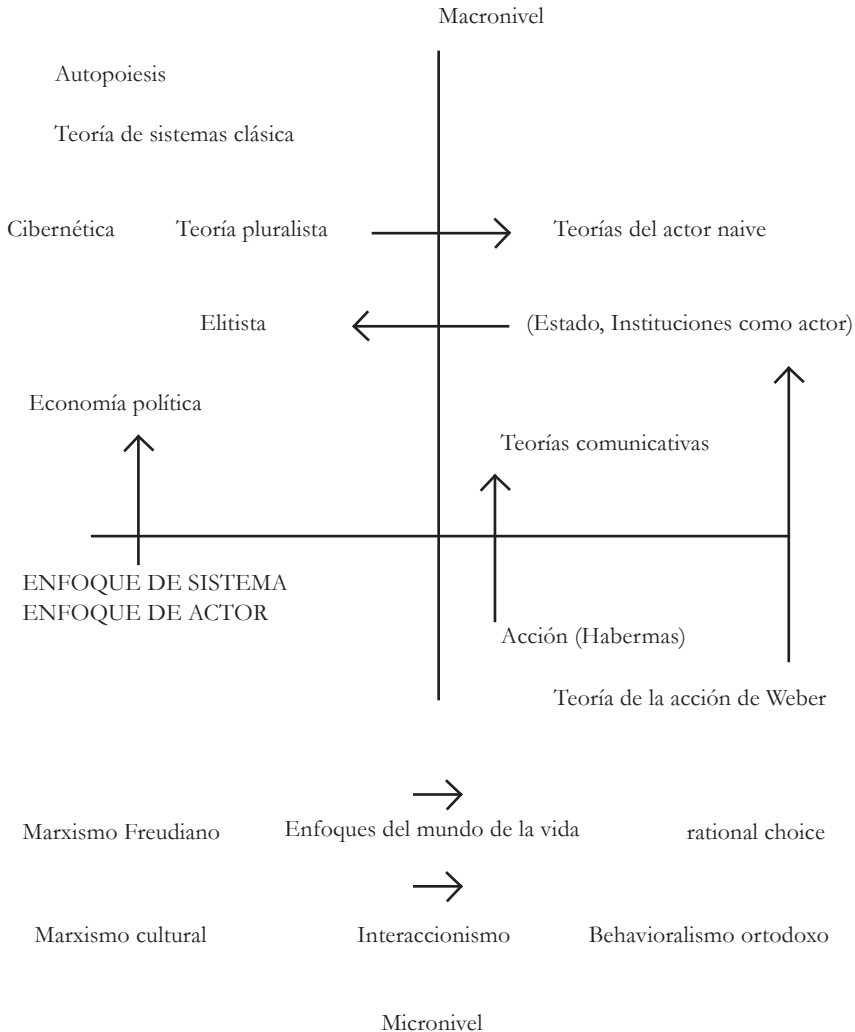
Macronivel

Autopoiesis

Teoría de sistemas clásica

Cibernética

Teoría pluralista

Teorías del actor naive

Elitista

(Estado, Instituciones como actor)

Economía política

Teorías comunicativas

ENFOQUE DE SISTEMA
ENFOQUE DE ACTOR

Acción (Habermas)

Teoría de la acción de Weber

Marxismo Freudiano

Enfoques del mundo de la vida

rational choice

Marxismo cultural

Interaccionismo

Behavioralismo ortodoxo

Micronivel